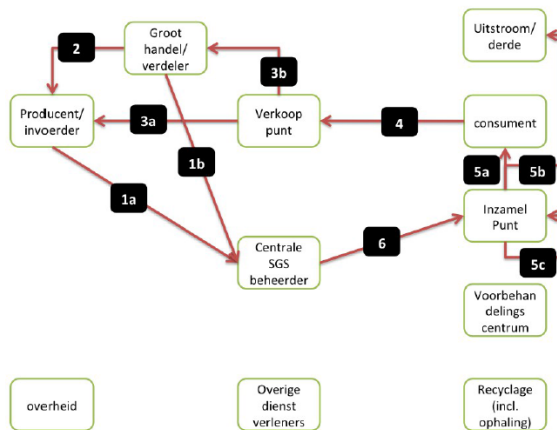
Groot handel/ verdeler

Uitstroom/ derde

2

3b

Producent/ invoerder

3a

Verkoop punt

4

consument

1b

5a

5b

1a

Inzamel Punt

6

Centrale SGS beheerder

5c

Voorbehan delings centrum

overheid

Overige dienst verleners

Recyclage (incl. ophaling)